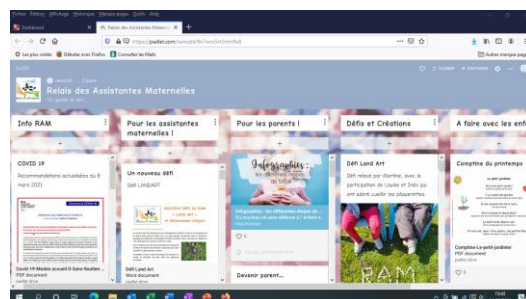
Fichier Édition Affichage Historique Marque-pages Outils Aide

Dashboard × Relais des Assistantes Matern... × +

https://padlet.com/

Les plus visités Débuter avec Firefox Consulter les Mails

Autres marque-pages

padlet

Relais des Assistantes Maternelles

Info RAM

COVID 19

Recommandations actualisées du 6 mars 2021

Covid 19 Modes accueil 0 6ans Gestion...
PDF document

Pour les assistantes maternelles !

Un nouveau défi

Défi LANDART

Défi Land Art
Word document

Pour les parents !

Infographies : les différents modes de baby...

Infographies : les différents modes de garde...

Devenir parent...

Défis et Créations

Défi Land Art

Défi relevé par Martine, avec la participation de Louise et Inès qui ont adoré cueillir les pâquerettes.

RAM

A faire avec les enf

Comptine du printemps

Le petit jardinier

Comptine-Le-petit-jardinier
PDF document
padlet-drive

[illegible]